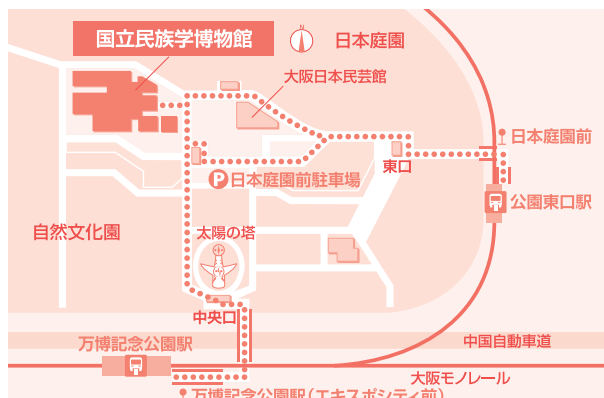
国立民族学博物館

N

日本庭園

大阪日本民芸館

日本庭園前

東口

公園東口駅

P 日本庭園前駐車場

自然文化園

太陽の塔

中央口

万博記念公園駅

中国自動車道

大阪モノレール

万博記念公園駅（エキスポシティ前）